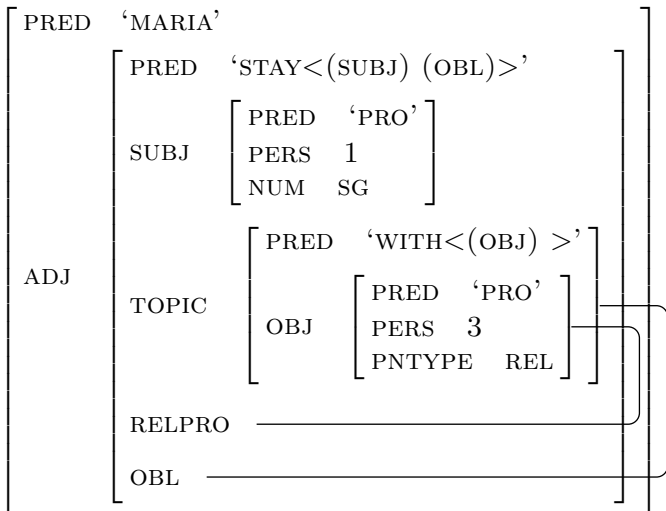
| | | | | |
|---|---|---|---|---|
| PRED | 'MARIA' | | | |
| ADJ | PRED | 'STAY<(SUBJ) (OBL)>' | | |
| | SUBJ | PRED | 'PRO' | |
| | | PERS | 1 | |
| | | NUM | SG | |
| | TOPIC | PRED | 'WITH<(OBJ) >' | |
| | | OBJ | PRED | 'PRO' |
| | | | PERS | 3 |
| | | | PNTYPE | REL |
| | RELPRO | | | |
| | OBL | | | |